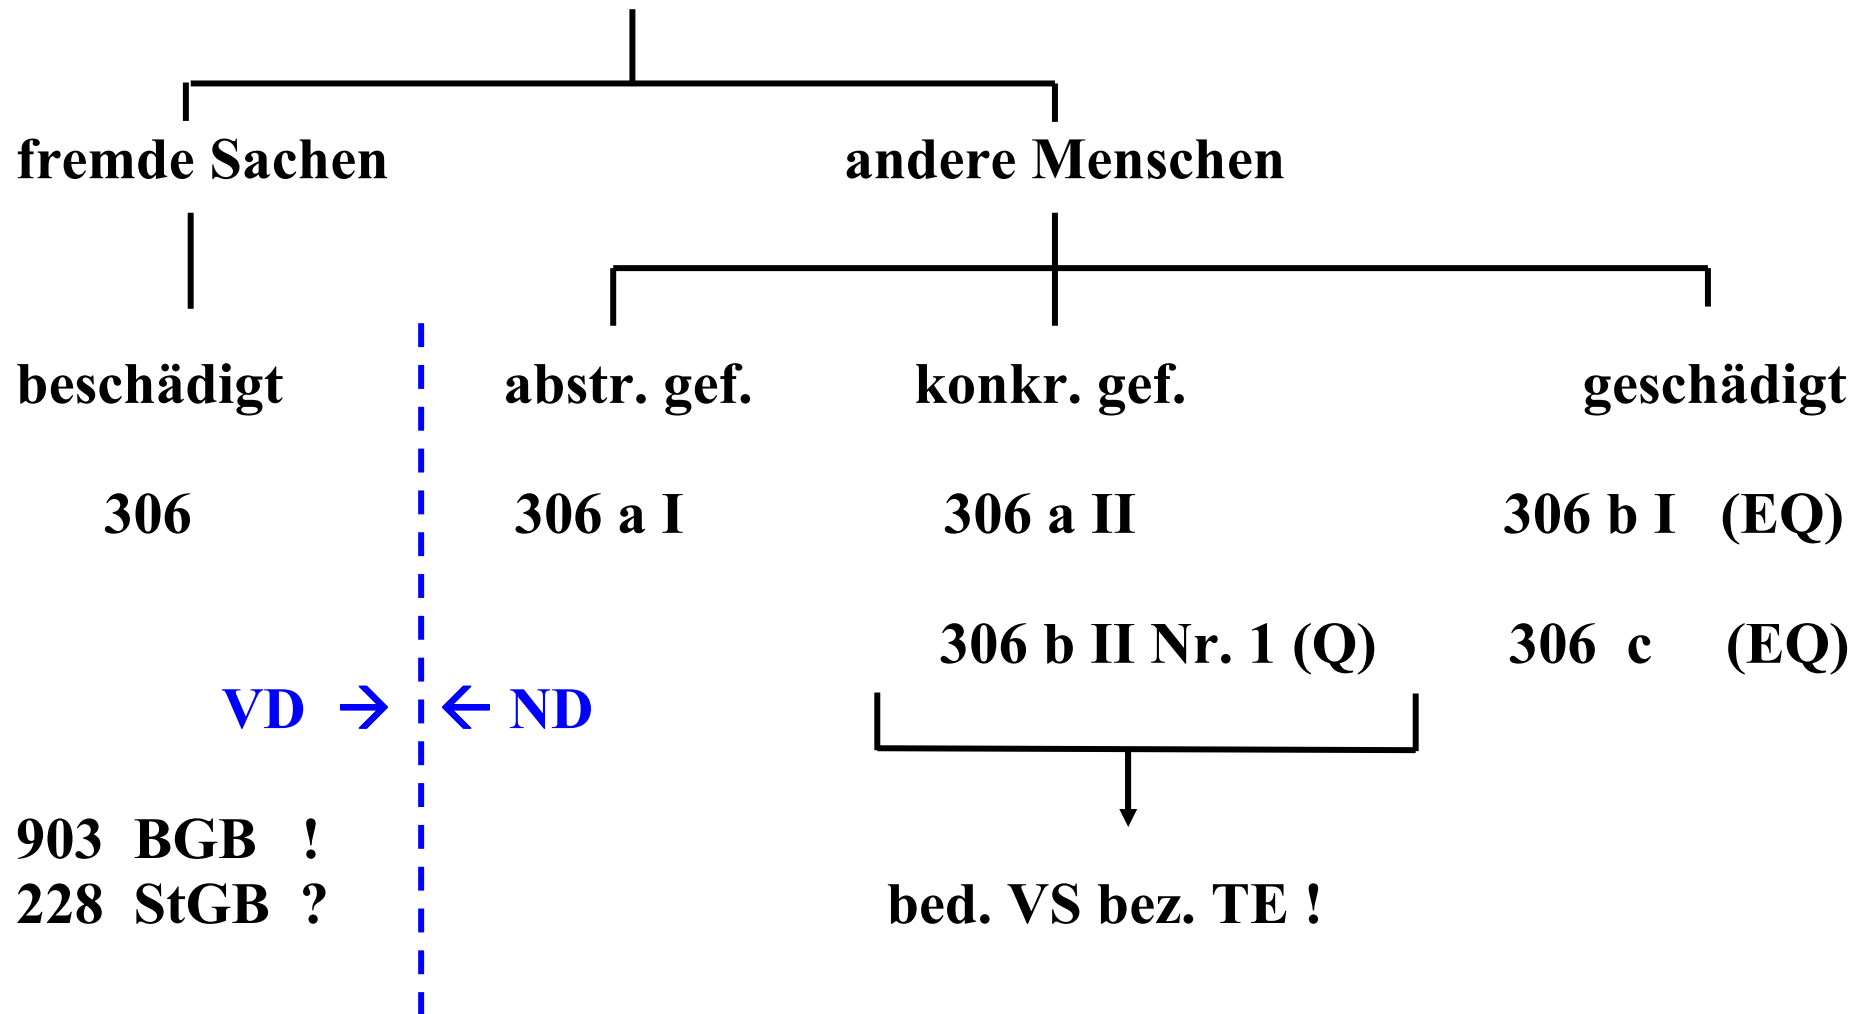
fremde Sachen

andere Menschen

beschädigt

abstr. gef.

konkr. gef.

geschädigt

306

306 a I

306 a II

306 b I (EQ)

306 b II Nr. 1 (Q)

306 c (EQ)

VD → ← ND

903 BGB !
228 StGB ?

bed. VS bez. TE !